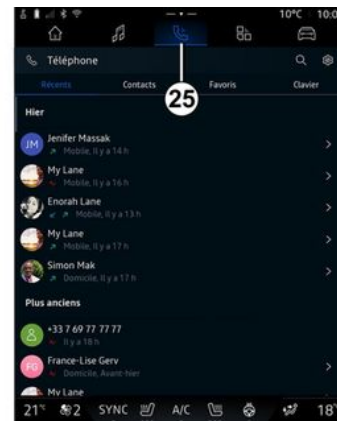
10°C 10:0

Téléphone

Récents Contacts Favoris Clavier

25

Hier

JM Jenifer Massak
Mobile, Il y a 14 h

My Lane
Mobile, Il y a 16 h

Enorah Lane
Mobile, Il y a 13 h

My Lane
Mobile, Il y a 17 h

Simon Mak
Domicile, Il y a 17 h

Plus anciens

+33 7 69 77 77 77
Il y a 18 h

FG France-Lise Gerv
Domicile, Avant-hier

My Lane

21° 2 SYNC A/C 18